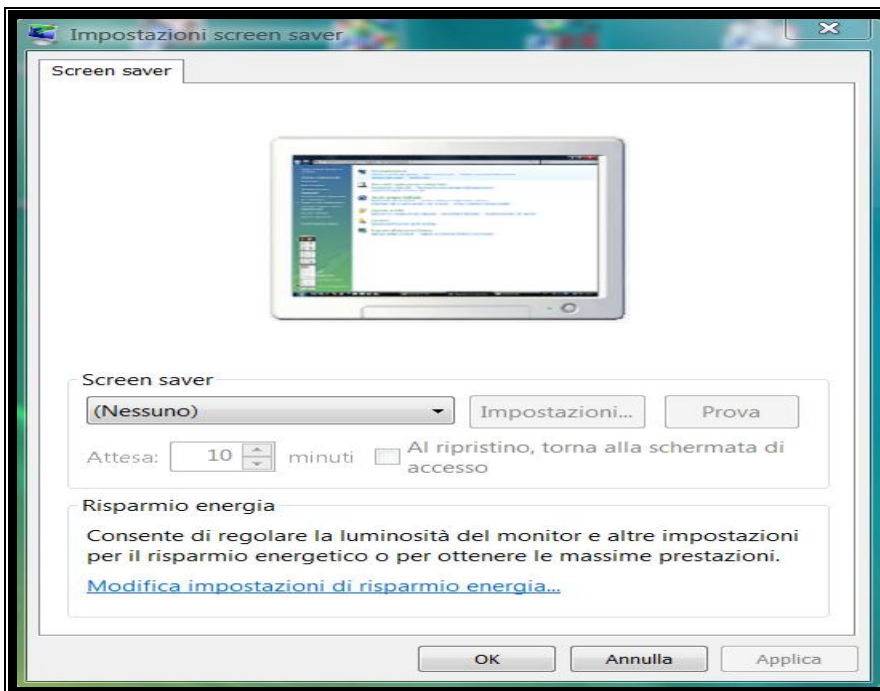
Impostazioni screen saver

Screen saver

Screen saver

(Nessuno)

Impostazioni...

Prova

Attesa: 10 minuti

Al ripristino, torna alla schermata di accesso

Risparmio energia

Consente di regolare la luminosità del monitor e altre impostazioni per il risparmio energetico o per ottenere le massime prestazioni.

Modifica impostazioni di risparmio energia...

OK

Annulla

Applica